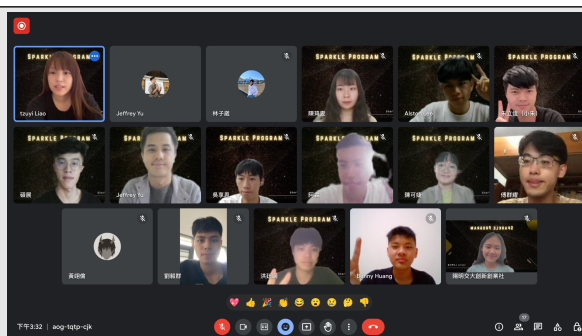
SPARKLE PROGRAM SPARKLE PROGRAM SPARKLE PROGRAM

tzuyi Liao

Jeffrey Yu

林子庭

陳筠庭

Aiden

王品瑄 (小米)

SPARKLE PROGRAM SPARKLE PROGRAM SPARKLE PROGRAM SPARKLE PROGRAM SPARKLE PROGRAM

張展

Jeffrey Yu

吳享昌

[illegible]

陳可穎

傅郡維

SPARKLE PROGRAM

黃翊豪

劉毅群

洪銘

Benny Huang

SPARKLE PROGRAM

陽明交大創新創業社

下午3:32 | aog-tqtp-cjk

17